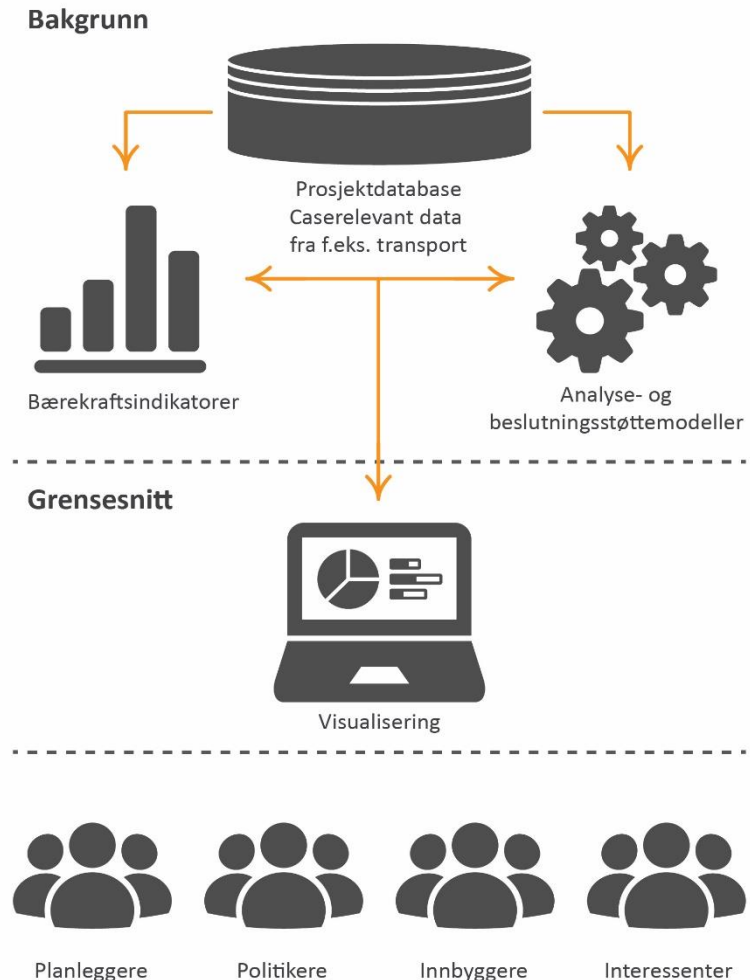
Bakgrunn

Prosjektdatabase
Caserelevant data
fra f.eks. transport

Bærekraftsindikatorer

Analyse- og
beslutningsstøttemodeller

Grensesnitt

Visualisering

Planleggere

Politikere

Innbyggere

Interessenter